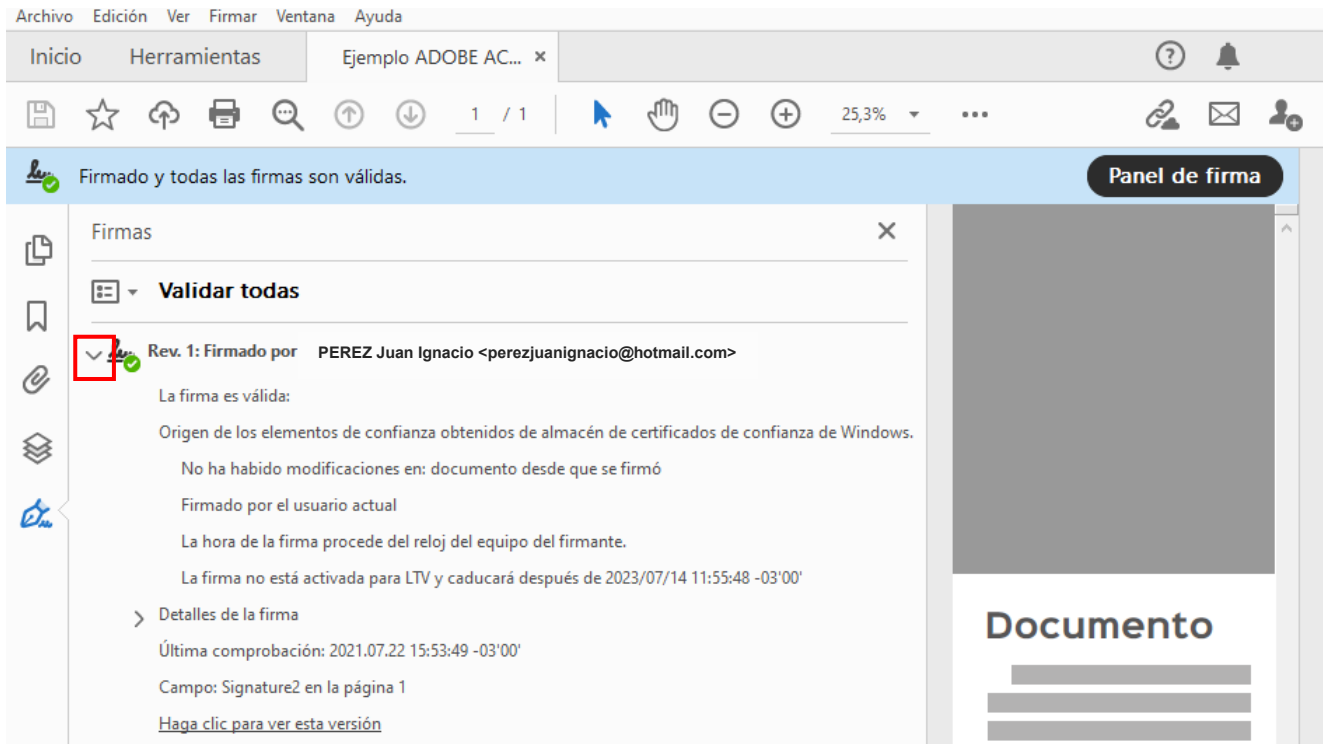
Archivo Edición Ver Firmar Ventana Ayuda

Inicio Herramientas Ejemplo ADOBE AC... ×

1 / 1

25,3%

•••

Firmado y todas las firmas son válidas.

Panel de firma

Firmas

Validar todas

Rev. 1: Firmado por PEREZ Juan Ignacio <perezjuanignacio@hotmail.com>

La firma es válida:

Origen de los elementos de confianza obtenidos de almacén de certificados de confianza de Windows.

No ha habido modificaciones en: documento desde que se firmó

Firmado por el usuario actual

La hora de la firma procede del reloj del equipo del firmante.

La firma no está activada para LTV y caducará después de 2023/07/14 11:55:48 -03'00'

Detalles de la firma

Última comprobación: 2021.07.22 15:53:49 -03'00'

Campo: Signature2 en la página 1

Haga clic para ver esta versión

Documento